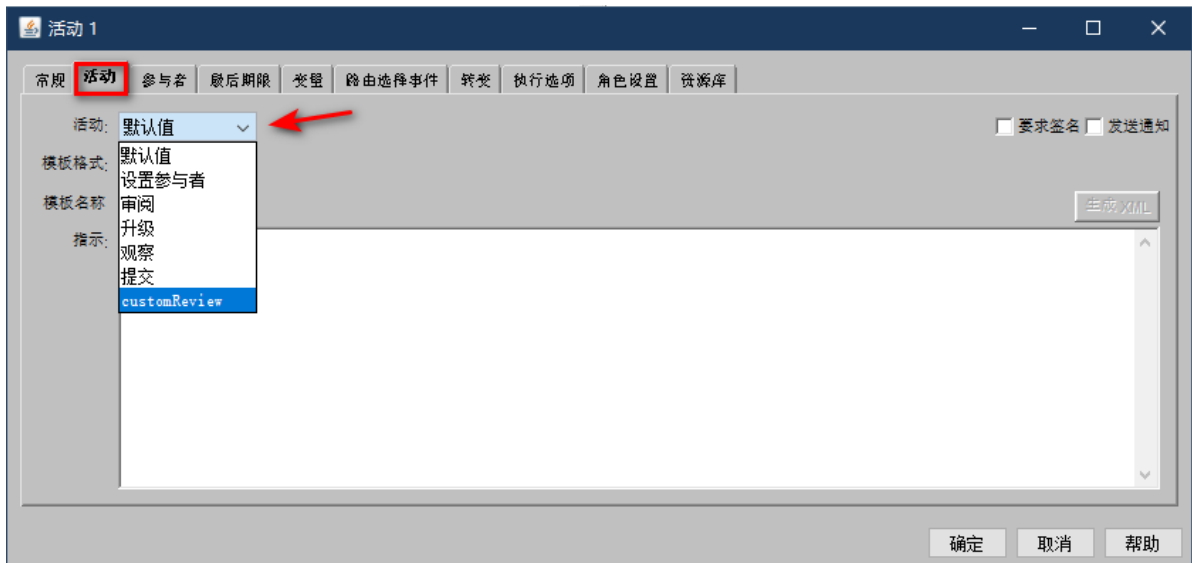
活动 1

常规 活动 参与者 最后期限 变量 路由选择事件 转变 执行选项 角色设置 资源库

活动: 默认值

要求签名 发送通知

模板格式:

模板名称

生成 XML

指示:

默认值
设置参与者
审阅
升级
观察
提交
customReview

确定 取消 帮助